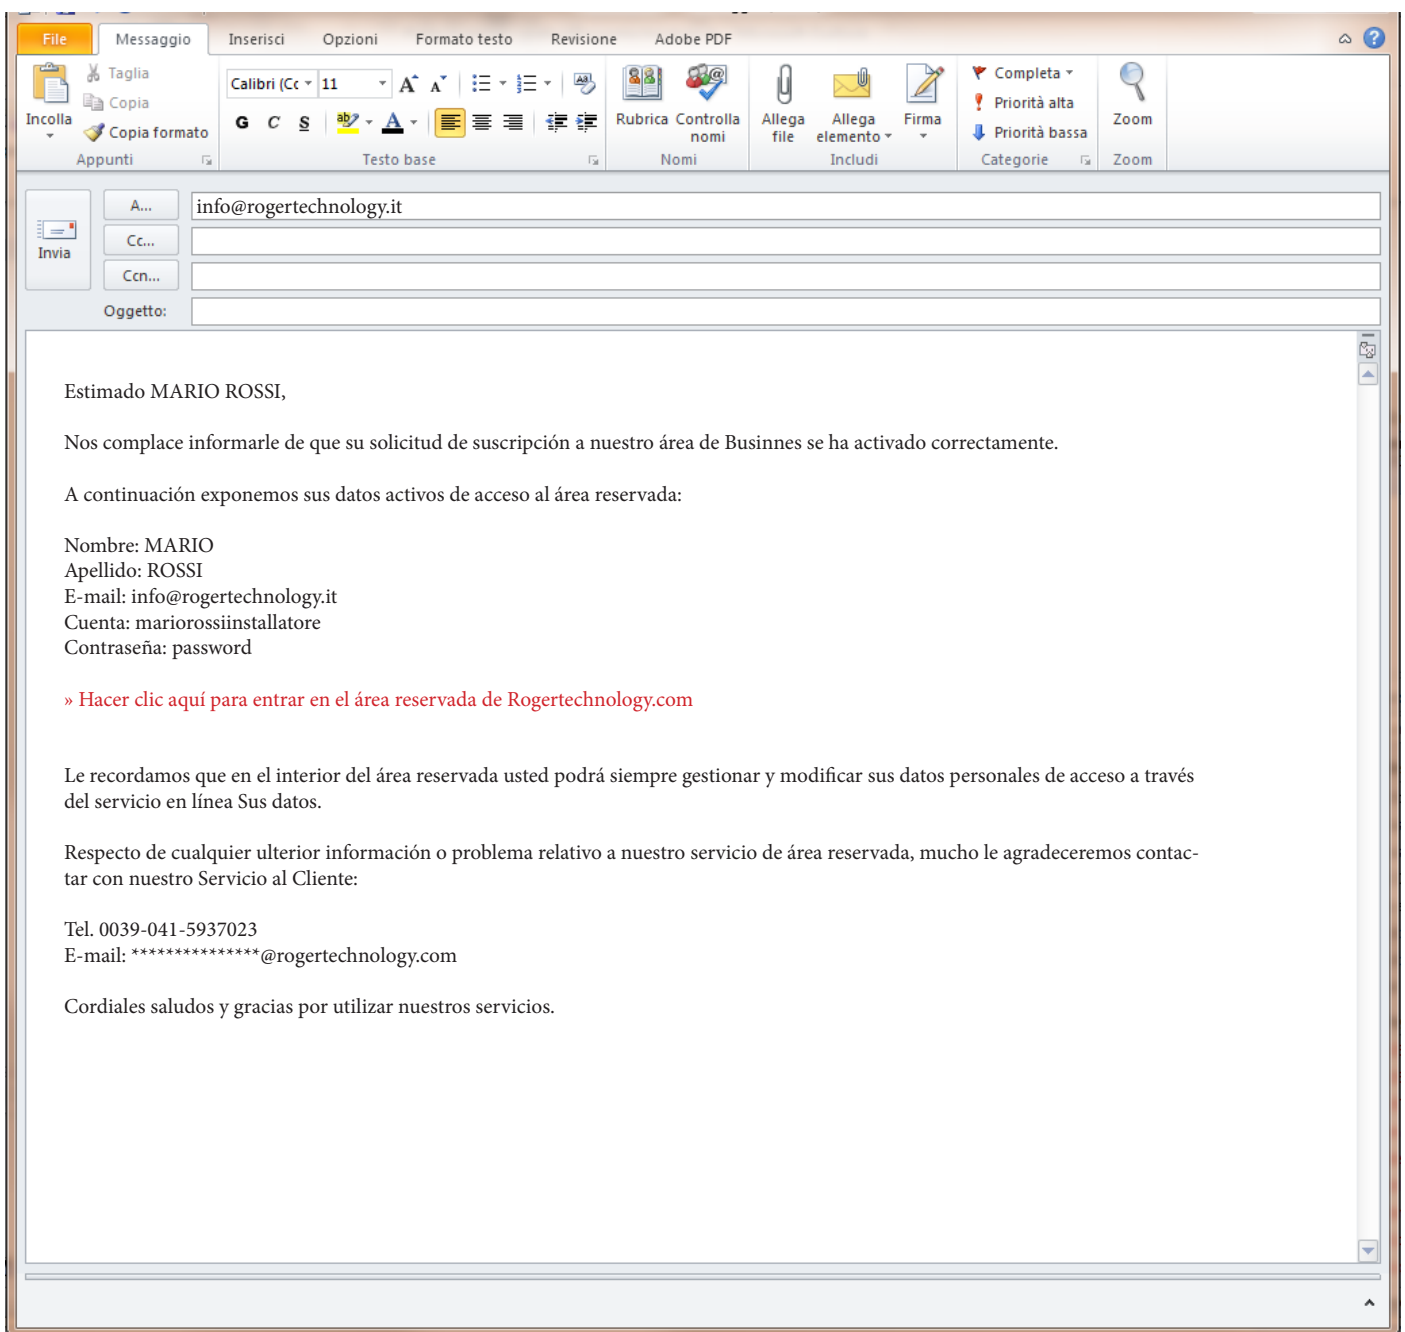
File Messaggio Inserisci Opzioni Formato testo Revisione Adobe PDF

Incolla
Taglia
Copia
Copia formato
Appunti

Calibri (Cc 11
G C S
Testo base

Rubrica Controlla nomi
Nomi

Allega file Allega elemento Firma
Includi

Completa
Priorità alta
Priorità bassa
Categorie

Zoom
Zoom

Invia
A... info@rogertechnology.it
Cc...
Ccn...
Oggetto:

Estimado MARIO ROSSI,

Nos complace informarle de que su solicitud de suscripción a nuestro área de Businnes se ha activado correctamente.

A continuación exponemos sus datos activos de acceso al área reservada:

Nombre: MARIO
Apellido: ROSSI
E-mail: info@rogertechnology.it
Cuenta: mariorossiinstallatore
Contraseña: password

» Hacer clic aquí para entrar en el área reservada de Rogertechnology.com

Le recordamos que en el interior del área reservada usted podrá siempre gestionar y modificar sus datos personales de acceso a través del servicio en línea Sus datos.

Respecto de cualquier ulterior información o problema relativo a nuestro servicio de área reservada, mucho le agradeceremos contactar con nuestro Servicio al Cliente:

Tel. 0039-041-5937023
E-mail: ***************@rogertechnology.com

Cordiales saludos y gracias por utilizar nuestros servicios.